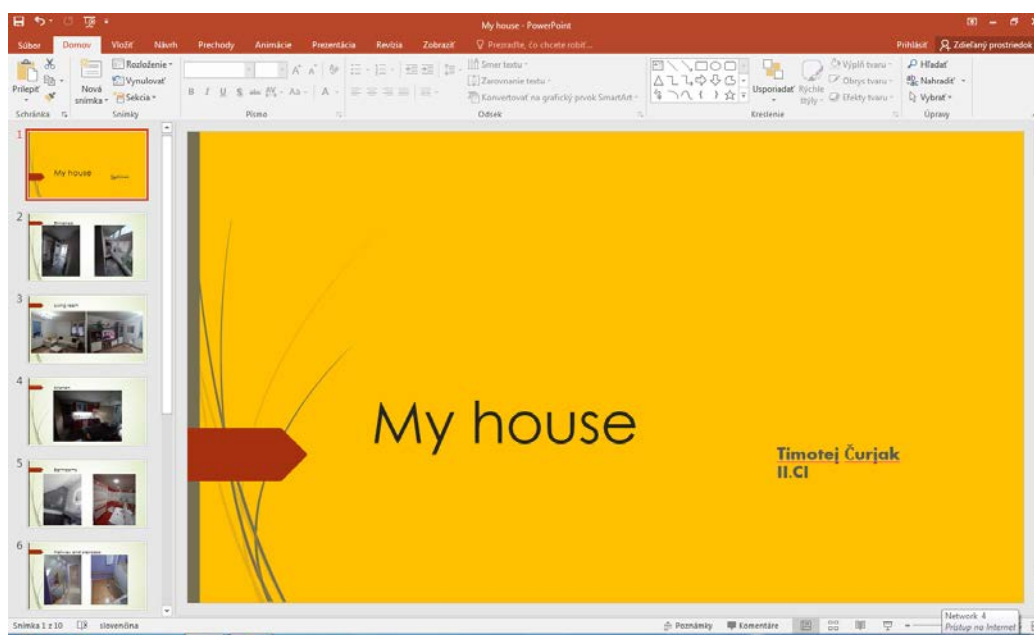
My house - PowerPoint

Súbor Domov Vložiť Návrh Prechody Animácie Prezentácia Revízia Zobraziť Povedzte, čo chcete robiť...

Prihlásiť Zdieľaný prostriedok

Prilepiť Nová snímka Rozloženie Vynulovať Sekcia

Smer textu Zarovnanie textu Konvertovať na grafický prvok SmartArt

Usporiadať Rýchle štýly Výplň tvaru Obrys tvaru Efekty tvaru

Hľadať Nahradiť Vybrať

Schránka Snímky Písmo Odsek Kreslenie Úpravy

1 My house

2 Entrance

3 Living room

4 Kitchen

5 Bathroom

6 Hallway and staircase

My house

Timotej Čurjak
II.CI

Snímka 1 z 10 slovenčina Poznámky Komentáre

Network 4
Prístup na Internet